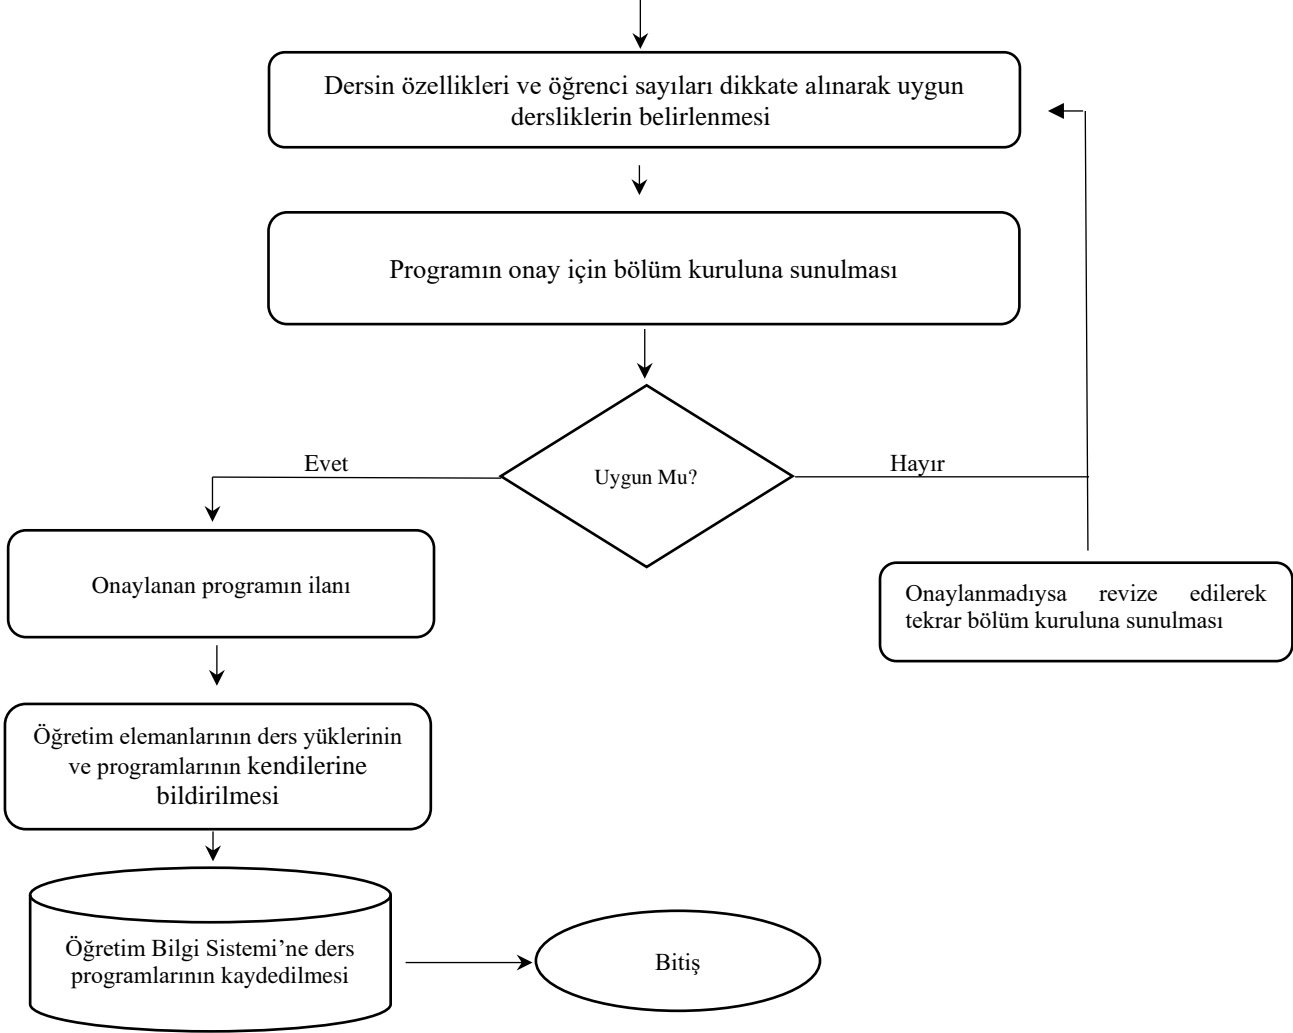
Dersin özellikleri ve öğrenci sayıları dikkate alınarak uygun dersliklerin belirlenmesi

Programın onay için bölüm kuruluna sunulması

Uygun Mu?

Evet

Hayır

Onaylanan programın ilanı

Onaylanmadıysa revize edilerek tekrar bölüm kuruluna sunulması

Öğretim elemanlarının ders yüklerinin ve programlarının kendilerine bildirilmesi

Öğretim Bilgi Sistemi'ne ders programlarının kaydedilmesi

Bitiş